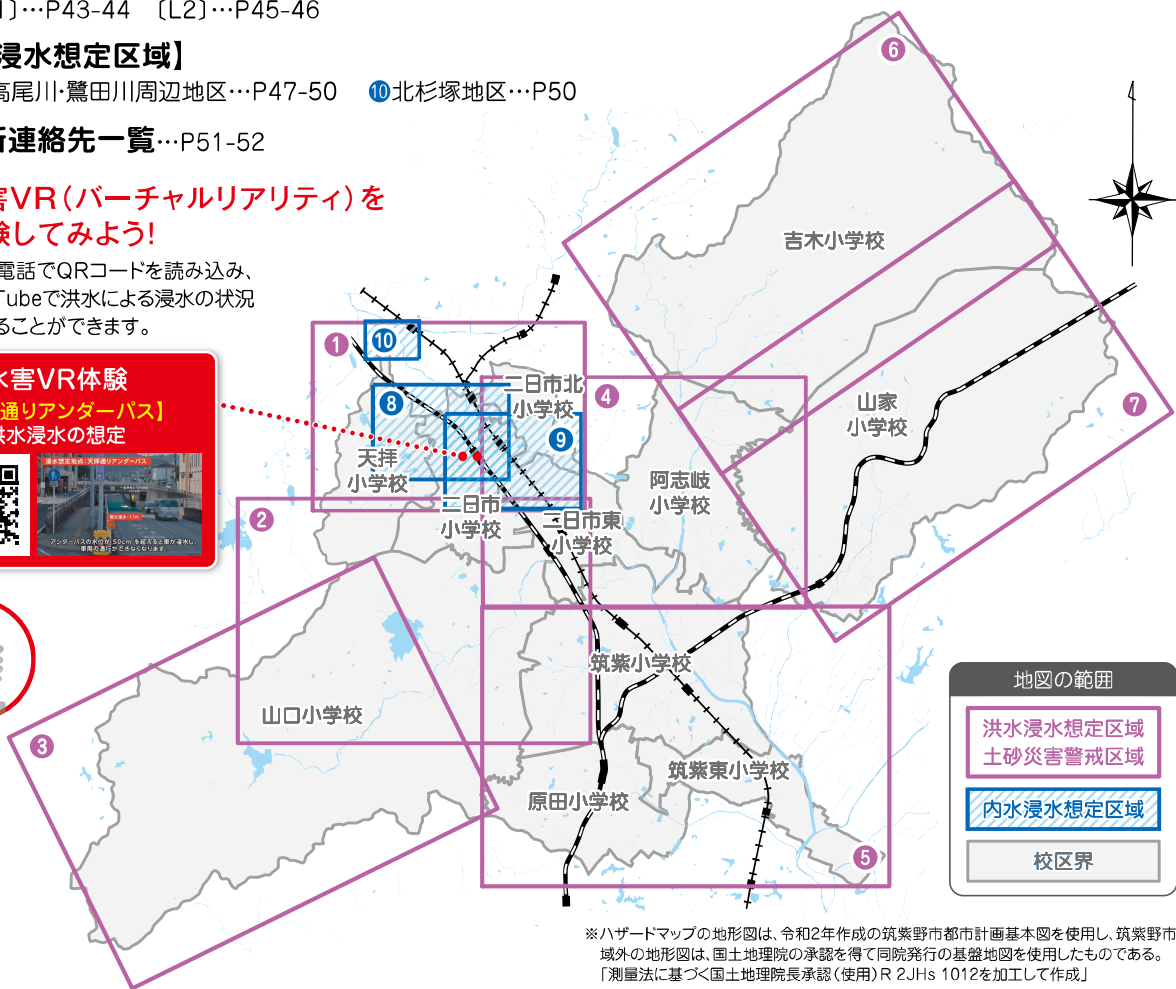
1〕…P43-44 〔L2〕…P45-46

浸水想定区域】

高尾川・鷺田川周辺地区…P47-50 ⑩北杉塚地区…P50

所連絡先一覧…P51-52

害VR（バーチャルリアリティ）を
験してみよう!

電話でQRコードを読み込み、
ubeで洪水による浸水の状況
ることができます。

水害VR体験
通りアンダーパス】
洪水浸水の想定

アンダーパスの水位が 50cm を超えると車が浸水し、車両の通行ができなくなります。

⑥
吉木小学校
⑦
山家小学校
①
⑩
⑧
二日市北小学校
⑨
④
天拝小学校
阿志岐小学校
二日市小学校
二日市東小学校
②
筑紫小学校
山口小学校
③
筑紫東小学校
原田小学校
⑤

地図の範囲
洪水浸水想定区域
土砂災害警戒区域
内水浸水想定区域
校区界

※ハザードマップの地形図は、令和2年作成の筑紫野市都市計画基本図を使用し、筑紫野市域外の地形図は、国土地理院の承認を得て同院発行の基盤地図を使用したものである。
「測量法に基づく国土地理院長承認（使用）R 2JHs 1012を加工して作成」